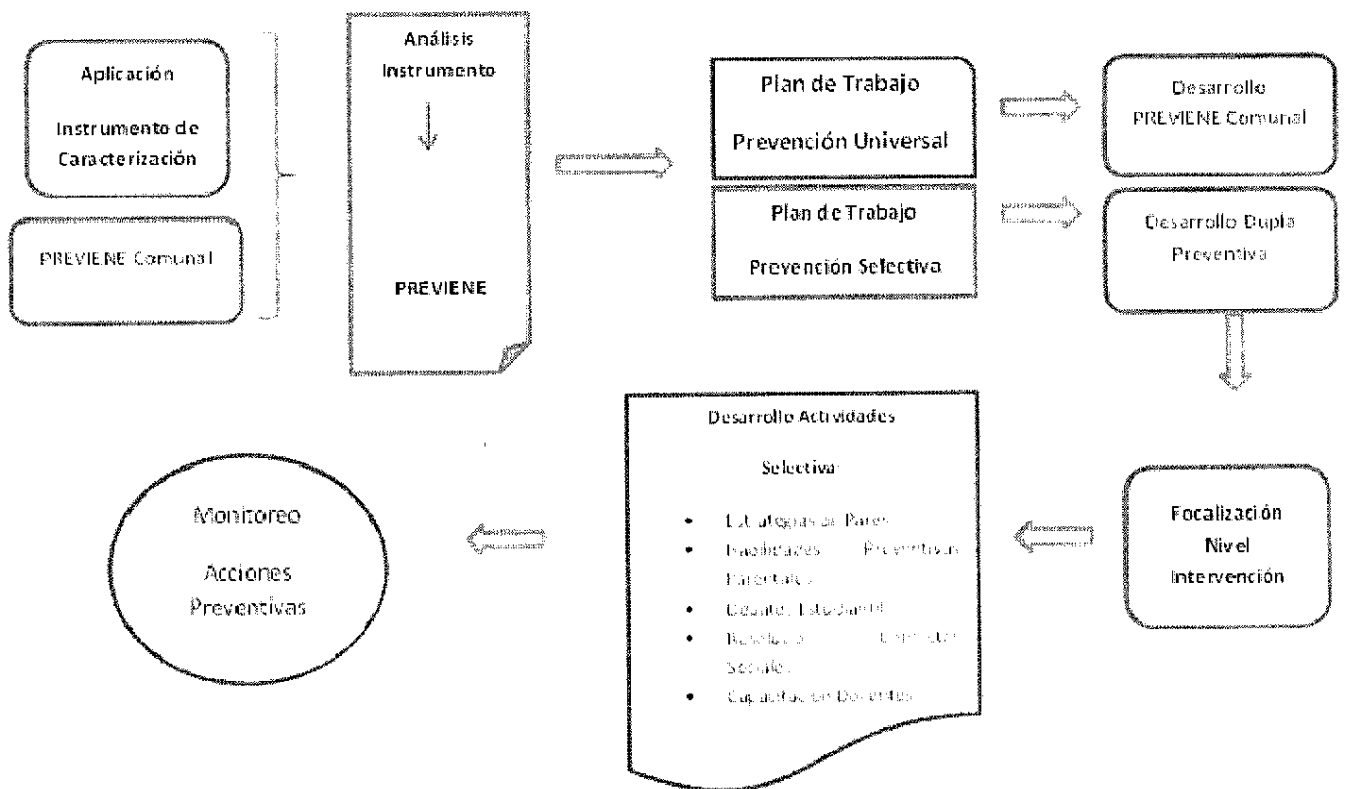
Aplicación

Instrumento de Caracterización

PREVIENE Comunal

Análisis Instrumento

PREVIENE

Plan de Trabajo

Prevención Universal

Plan de Trabajo

Prevención Selectiva

Desarrollo PREVIENE Comunal

Desarrollo Dupla Preventiva

Focalización Nivel Intervención

Desarrollo Actividades

Selectiva

- Estrategias de Pares
- Habilidades Preventivas Parentales
- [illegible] Estudiantil
- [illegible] Sociales
- Capacitación Docentes

Monitoreo

Acciones Preventivas